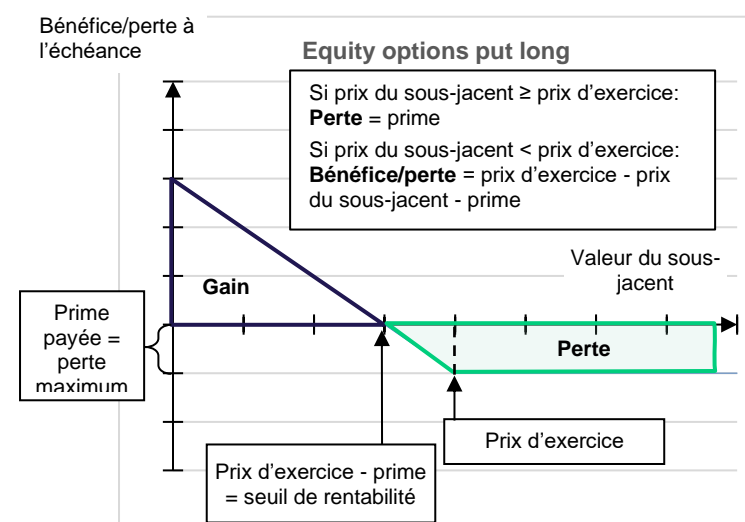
Bénéfice/perte à l'échéance

Equity options put long

Si prix du sous-jacent ≥ prix d'exercice:
**Perte** = prime

Si prix du sous-jacent < prix d'exercice:
**Bénéfice/perte** = prix d'exercice - prix du sous-jacent - prime

Valeur du sous-jacent

Gain

Prime payée = perte maximum

Perte

Prix d'exercice

Prix d'exercice - prime = seuil de rentabilité